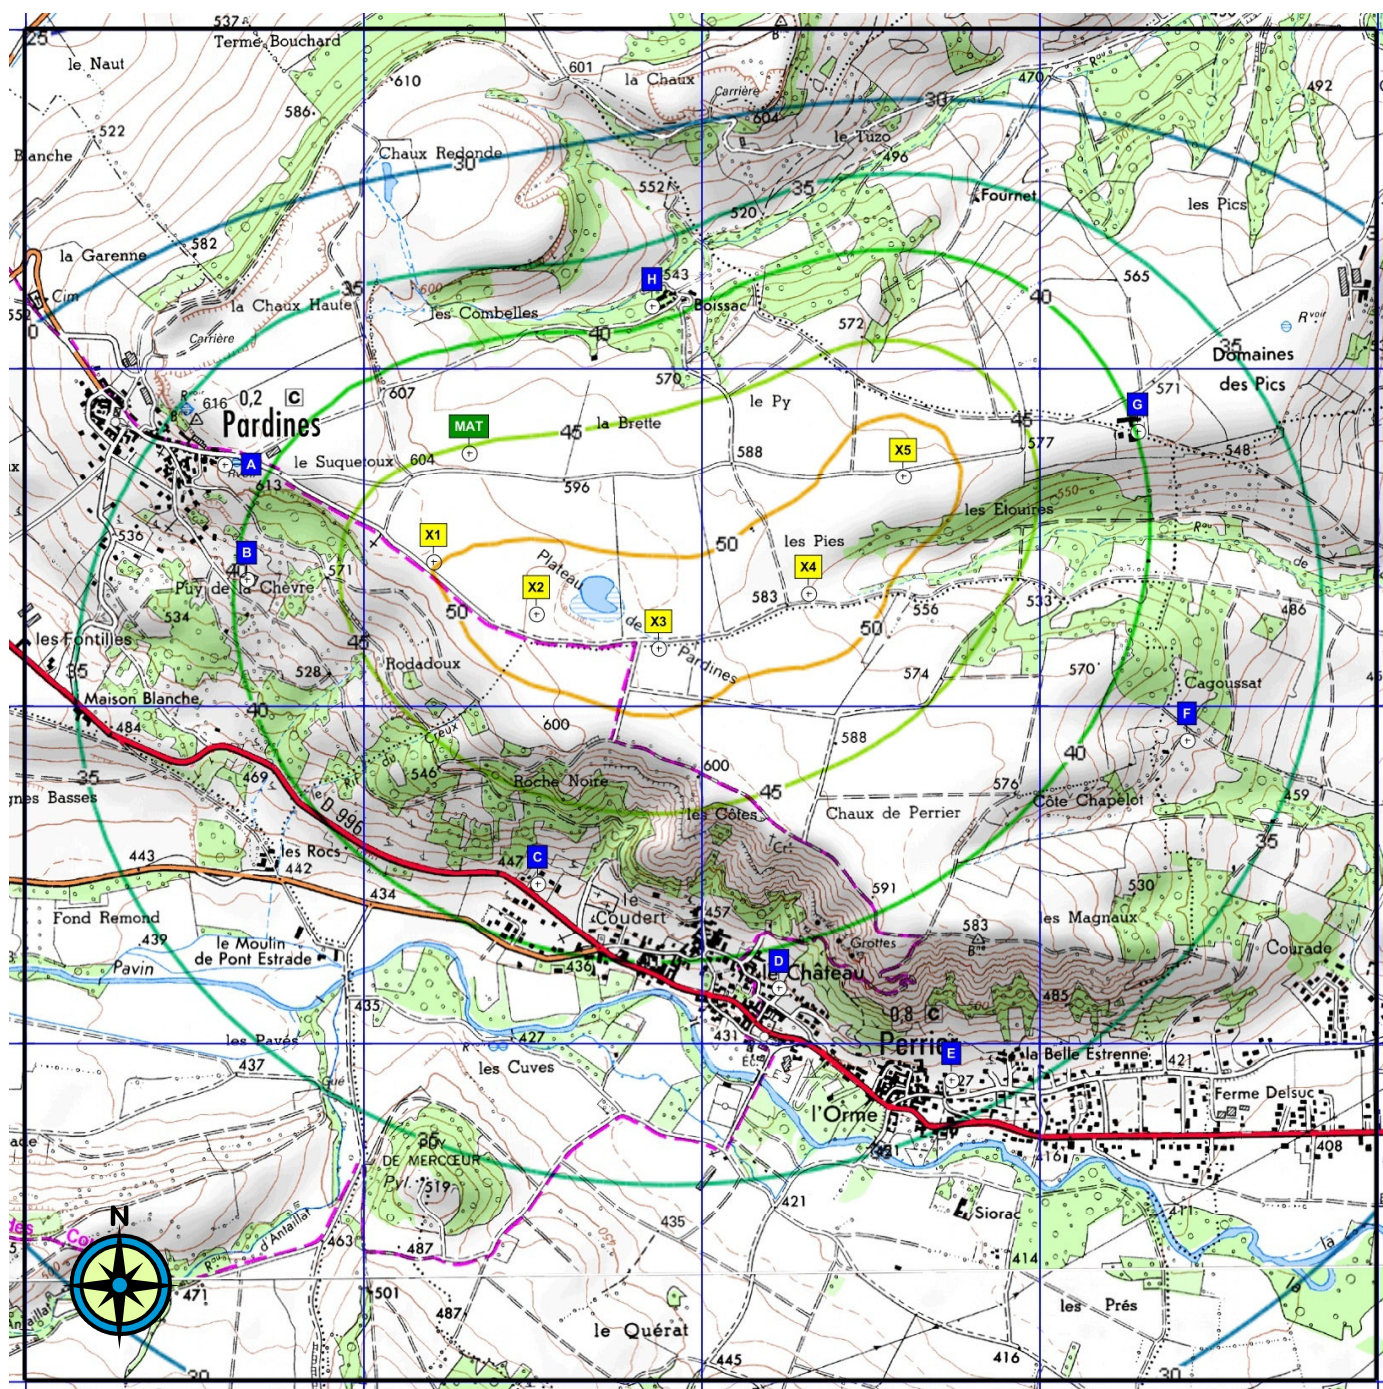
25
537
Terme Bouchard
le Naut
610
601
la Chaux
Carrière
604
470
30
492
586
522
Blanche
Chaux Redonde
30
le Tuzo
496
552
35
Fournet
520
les Pics
582
la Garenne
Cim
H
543
Boissac
565
la Chaux Haute
35
600
les Combelles
40
40
Carrière
572
Rvoir
35
Domaines
des Pics
570
607
616
0,2
C
Pardines
le Py
571
G
MAT
45
la Brette
45
577
A
le Suqueroux
604
588
X5
548
613
596
les Etouires
550
X1
50
les Pies
Rou
536
B
571
X2
Plateau
X4
583
556
533
486
Puy de la Chèvre
534
les Fontilles
50
X3
de Pardines
50
35
45
Rodadoux
528
574
570
Cagoussat
Maison Blanche
40
F
484
600
Creux
588
469
600
546
Roche Noire
35
40
les Basses
45
les Côtes
Chaux de Perrier
576
Côte Chapelot
459
D 996
35
443
les Rocs
447
C
442
591
530
434
le Coudert
457
Fond Remond
les Magnaux
583
439
le Moulin de Pont Estrade
Grottes
D
le Château
Courade
Pavin
436
435
485
0,8
C
les Pavés
427
431
Perrier
E
la Belle Estrenne
421
437
les Cuves
l'Orme
Ferme Delsuc
408
Gué
ade
DE MERCOEUR
421
Siorac
Pyl.
519
411
N
435
463
d'Antaillat
487
471
501
414
487
les Prés
le Quérat
445
416
30
30